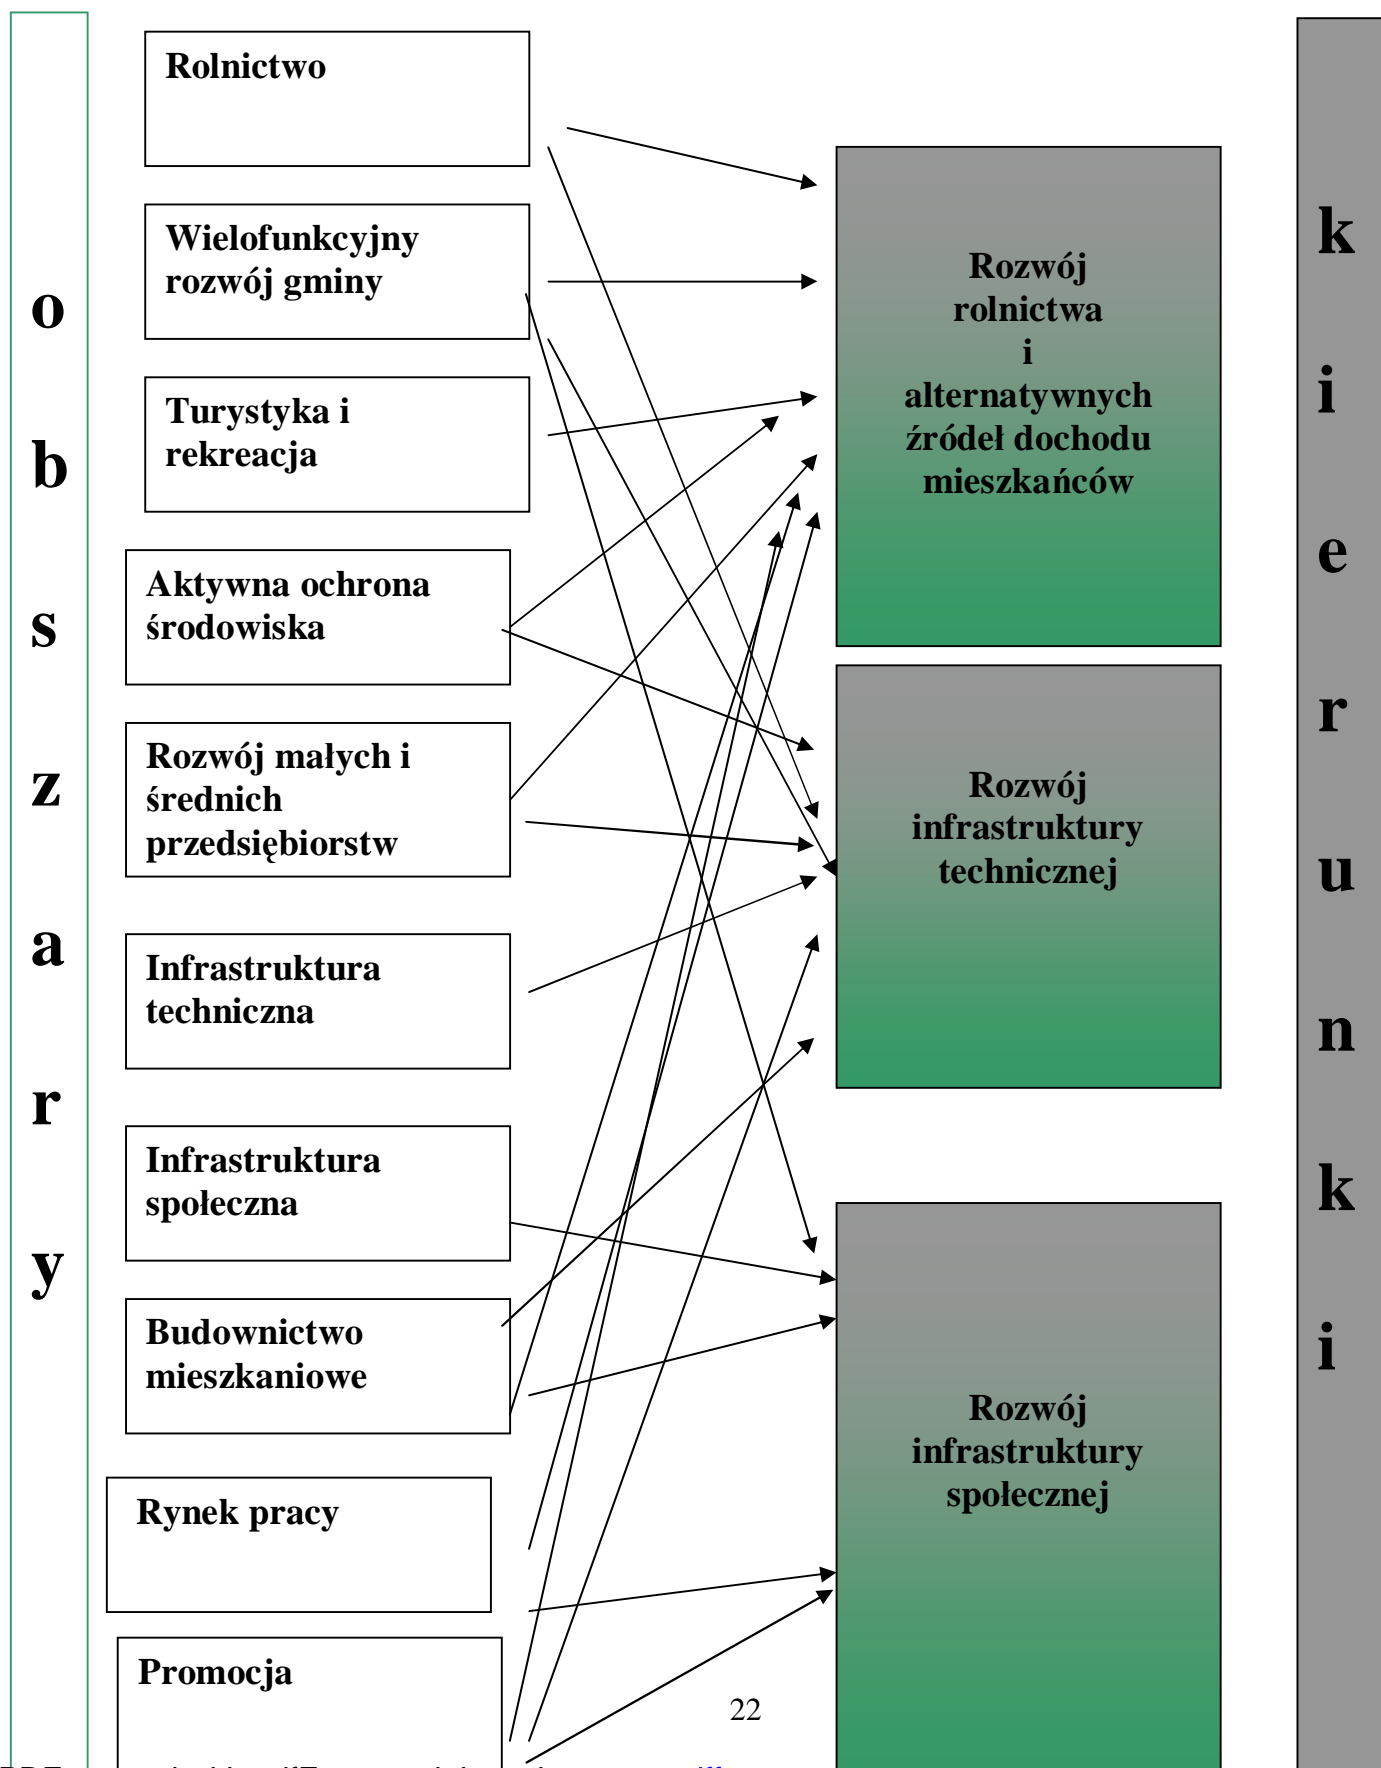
o
b
s
z
a
r
y

Rolnictwo

Wielofunkcyjny rozwój gminy

Turystyka i rekreacja

Aktywna ochrona środowiska

Rozwój małych i średnich przedsiębiorstw

Infrastruktura techniczna

Infrastruktura społeczna

Budownictwo mieszkaniowe

Rynek pracy

Promocja

Rozwój rolnictwa i alternatywnych źródeł dochodu mieszkańców

Rozwój infrastruktury technicznej

Rozwój infrastruktury społecznej

k
i
e
r
u
n
k
i

22

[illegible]